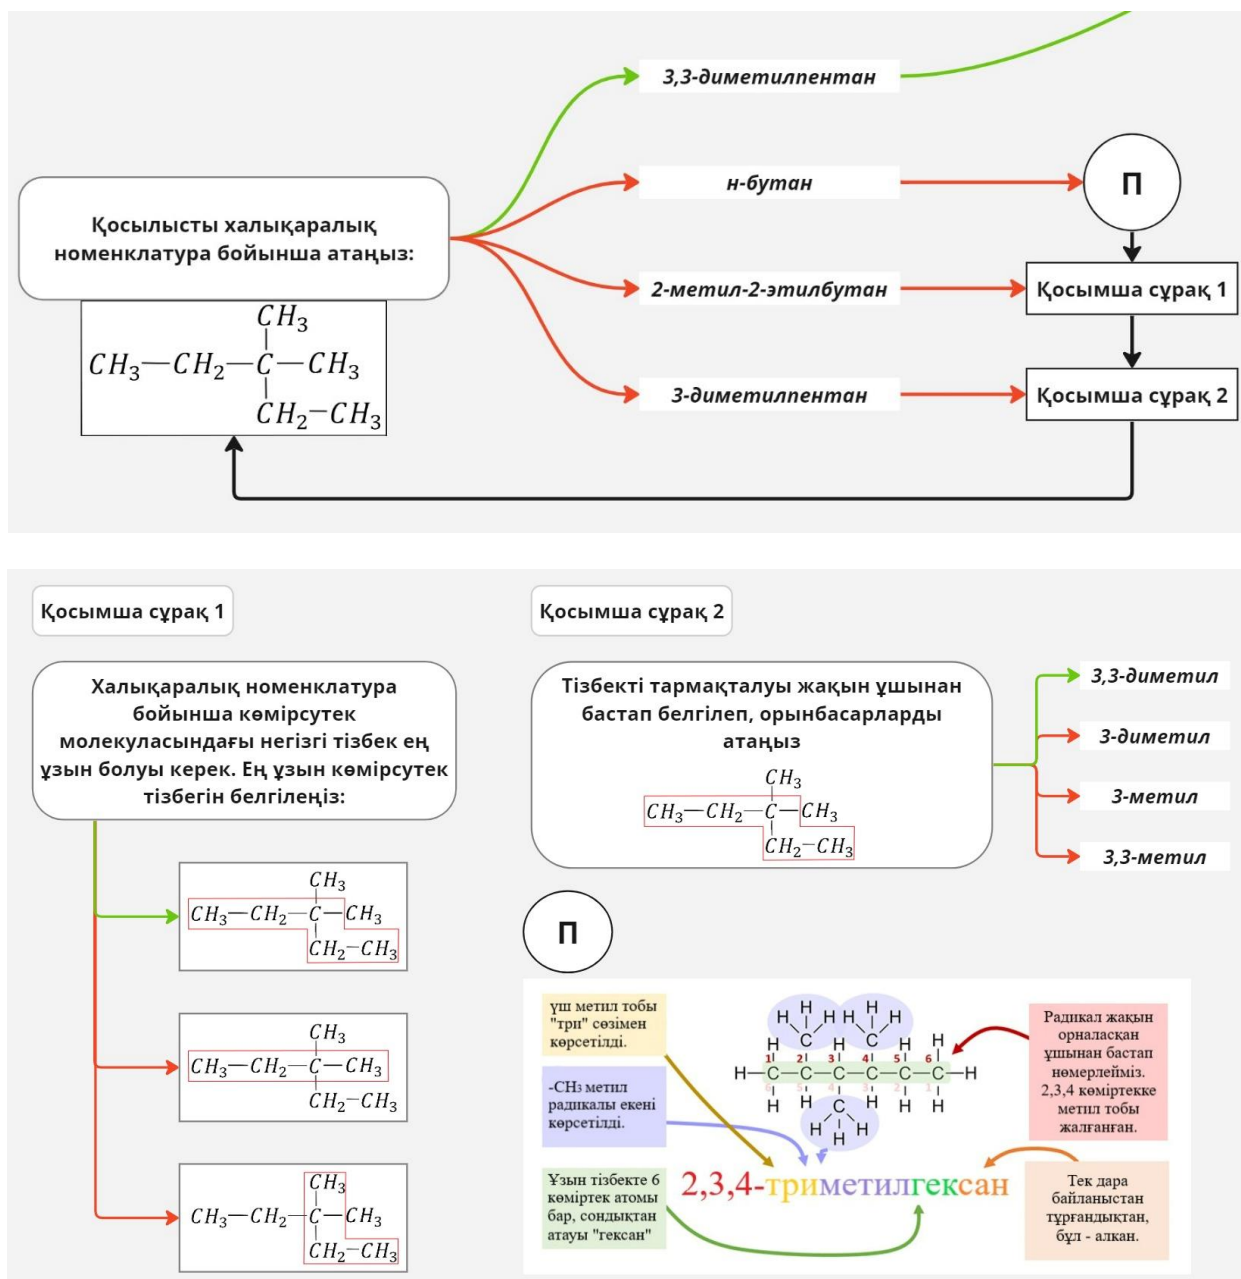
Қосылысты халықаралық номенклатура бойынша атаңыз:

$CH_3$
$CH_3-CH_2-C-CH_3$
$CH_2-CH_3$

3,3-диметилпентан

н-бутан

2-метил-2-этилбутан

3-диметилпентан

П

Қосымша сұрақ 1

Қосымша сұрақ 2

Қосымша сұрақ 1

Халықаралық номенклатура бойынша көмірсутек молекуласындағы негізгі тізбек ең ұзын болуы керек. Ең ұзын көмірсутек тізбегін белгілеңіз:

$CH_3$
$CH_3-CH_2-C-CH_3$
$CH_2-CH_3$

$CH_3$
$CH_3-CH_2-C-CH_3$
$CH_2-CH_3$

$CH_3$
$CH_3-CH_2-C-CH_3$
$CH_2-CH_3$

Қосымша сұрақ 2

Тізбекті тармақталуы жақын ұшынан бастап белгілеп, орынбасарларды атаңыз

$CH_3$
$CH_3-CH_2-C-CH_3$
$CH_2-CH_3$

3,3-диметил

3-диметил

3-метил

3,3-метил

П

үш метил тобы "три" сөзімен көрсетілді.

-CH₃ метил радикалы екені көрсетілді.

Ұзын тізбекте 6 көміртек атомы бар, сондықтан атауы "гексан"

H H H H H H H H H H
C C C
H H H H
H 1 2 3 4 5 6 H
H-C-C-C-C-C-C-H
H H H H H H
C
H H H

Радикал жақын орналасқан ұшынан бастап нөмерлейміз. 2,3,4 көміртекке метил тобы жалғанған.

2,3,4-триметилгексан

Тек дара байланыстан тұрғандықтан, бұл - алкан.